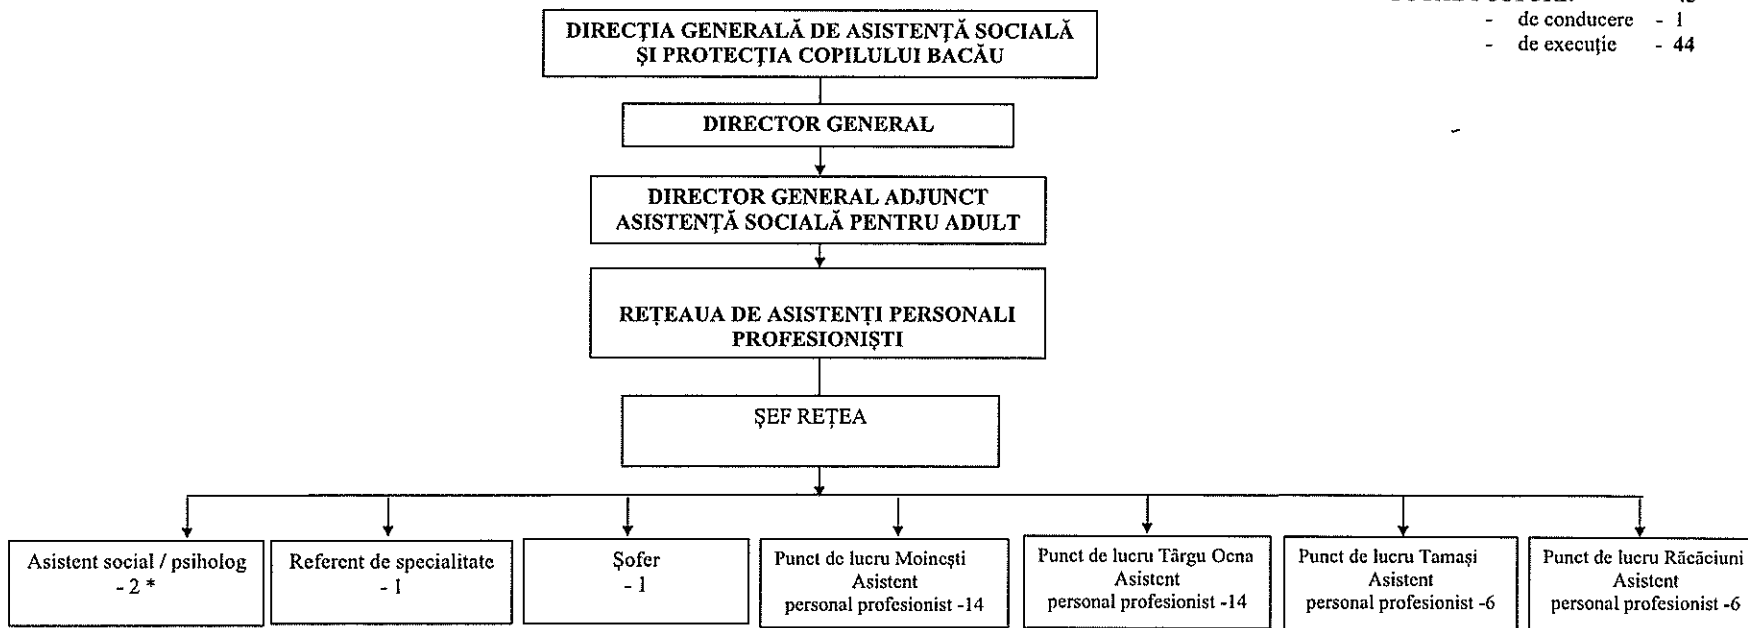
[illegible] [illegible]
- de conducere - 1
- de execuție - 44

DIRECȚIA GENERALĂ DE ASISTENȚĂ SOCIALĂ ȘI PROTECȚIA COPILULUI BACĂU

DIRECTOR GENERAL

DIRECTOR GENERAL ADJUNCT ASISTENȚĂ SOCIALĂ PENTRU ADULT

REȚEAUA DE ASISTENȚI PERSONALI PROFESIONIȘTI

ȘEF REȚEA

Asistent social / psiholog - 2 *

Referent de specialitate - 1

Șofer - 1

Punct de lucru Moinești Asistent personal profesionist -14

Punct de lucru Târgu Ocna Asistent personal profesionist -14

Punct de lucru Tamași Asistent personal profesionist -6

Punct de lucru Răcăciuni Asistent personal profesionist -6